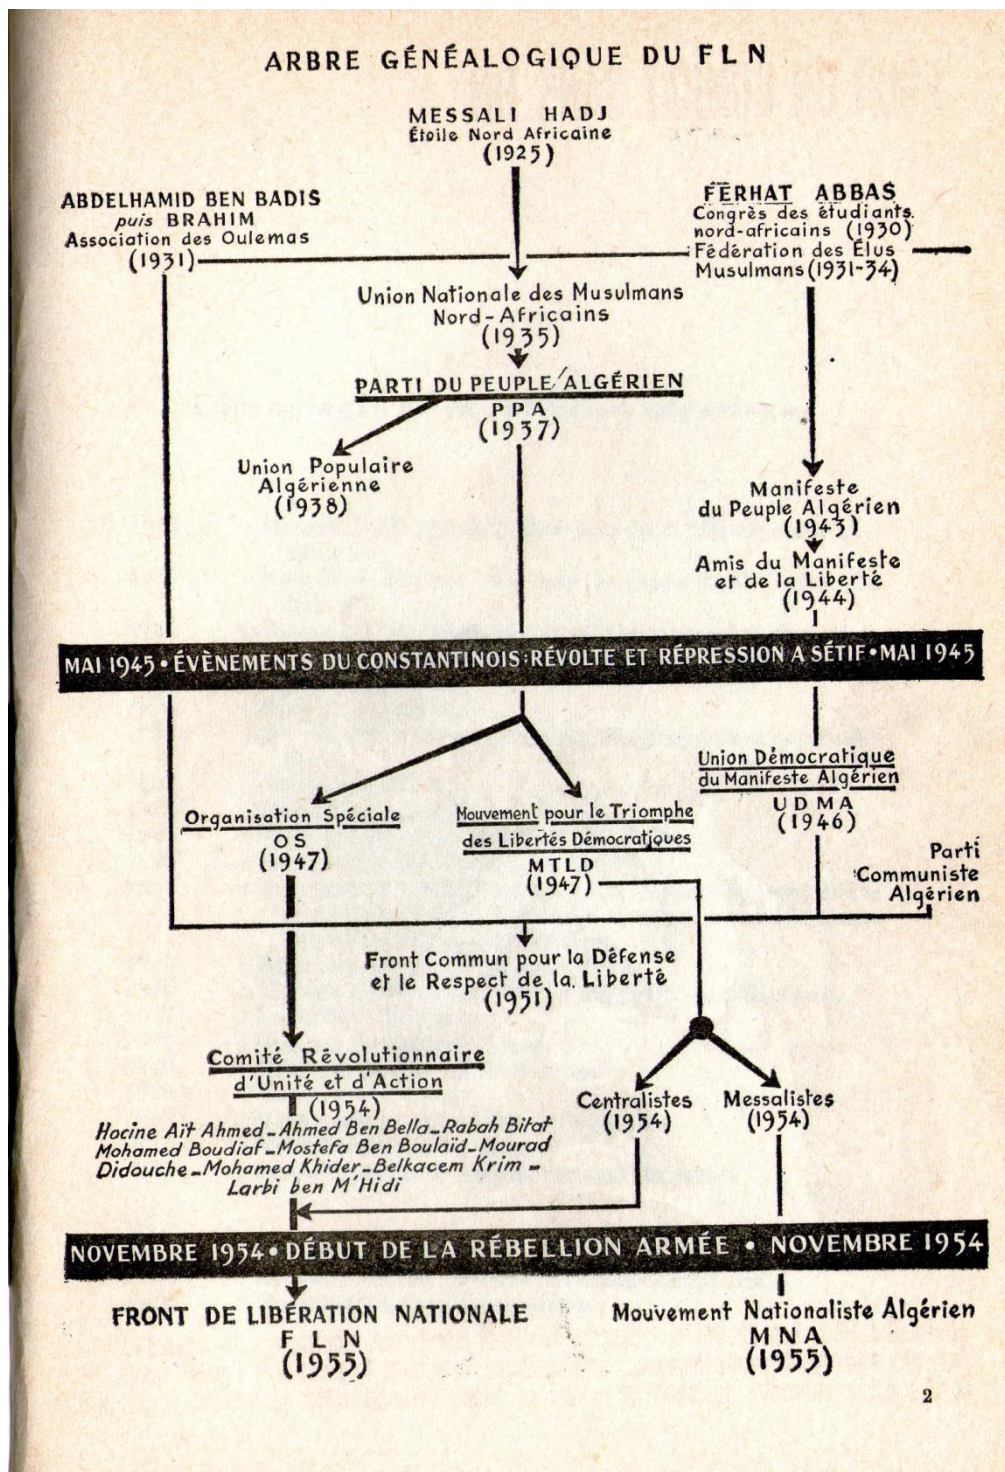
ARBRE GÉNÉALOGIQUE DU FLN

MESSALI HADJ
Étoile Nord Africaine
(1925)

ABDELHAMID BEN BADIS
puis BRAHIM
Association des Oulemas
(1931)

FERHAT ABBAS
Congrès des étudiants nord-africains (1930)
Fédération des Élus Musulmans (1931-34)

Union Nationale des Musulmans Nord-Africains
(1935)

PARTI DU PEUPLE ALGÉRIEN
PPA
(1937)

Union Populaire Algérienne
(1938)

Manifeste du Peuple Algérien
(1943)

Amis du Manifeste et de la Liberté
(1944)

MAI 1945 • ÉVÈNEMENTS DU CONSTANTINOIS : RÉVOLTE ET RÉPRESSION A SÉTIF • MAI 1945

Union Démocratique du Manifeste Algérien
UDMA
(1946)

Organisation Spéciale
OS
(1947)

Mouvement pour le Triomphe des Libertés Démocratiques
MTLD
(1947)

Parti Communiste Algérien

Front Commun pour la Défense et le Respect de la Liberté
(1951)

Comité Révolutionnaire d'Unité et d'Action
(1954)
Hocine Aït Ahmed - Ahmed Ben Bella - Rabah Bitat
Mohamed Boudiaf - Mostefa Ben Boulaïd - Mourad Didouche - Mohamed Khider - Belkacem Krim - Larbi ben M'Hidi

Centralistes
(1954)

Messalistes
(1954)

NOVEMBRE 1954 • DÉBUT DE LA RÉBELLION ARMÉE • NOVEMBRE 1954

FRONT DE LIBÉRATION NATIONALE
FLN
(1955)

Mouvement Nationaliste Algérien
MNA
(1955)

2